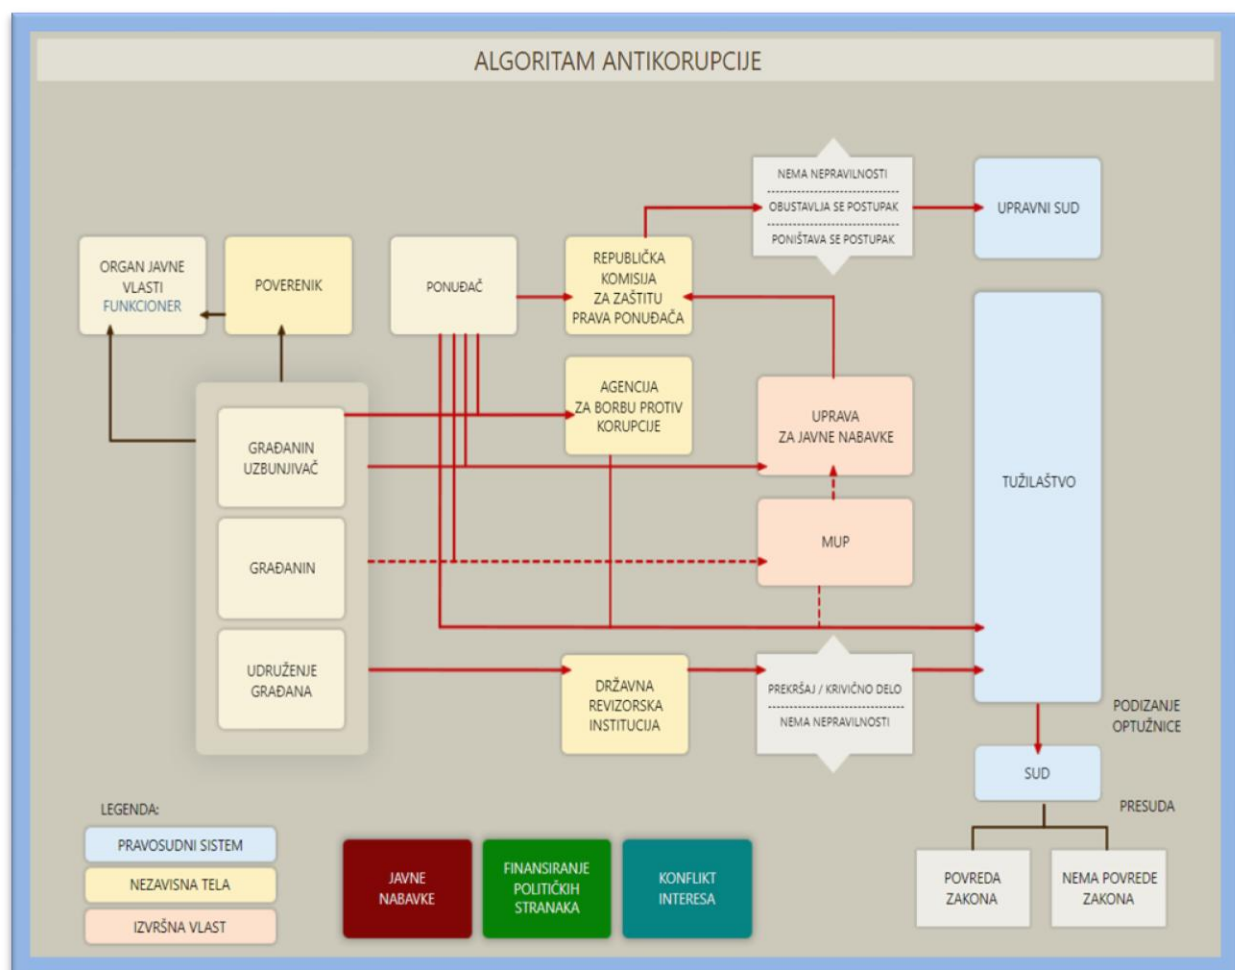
ALGORITAM ANTIKORUPCIJE

NEMA NEPRAVILNOSTI
OBUSTAVLJA SE POSTUPAK
PONIŠTAVA SE POSTUPAK

UPRAVNI SUD

ORGAN JAVNE VLASTI FUNKCIONER

POVERENIK

PONUĐAČ

REPUBLIČKA KOMISIJA ZA ZAŠTITU PRAVA PONUĐAČA

AGENCIJA ZA BORBU PROTIV KORUPCIJE

UPRAVA ZA JAVNE NABAVKE

TUŽILAŠTVO

GRAĐANIN UZBUNJIVAČ

GRAĐANIN

MUP

UDRUŽENJE GRAĐANA

DRŽAVNA REVIZORSKA INSTITUCIJA

PREKRŠAJ / KRIVIČNO DELO
NEMA NEPRAVILNOSTI

PODIZANJE OPTUŽNICE

SUD

PRESUDA

LEGENDA:
PRAVOSUDNI SISTEM
NEZAVISNA TELA
IZVRŠNA VLAST

JAVNE NABAVKE

FINANSIRANJE POLITIČKIH STRANAKA

KONFLIKT INTERESA

POVREDA ZAKONA

NEMA POVREDE ZAKONA